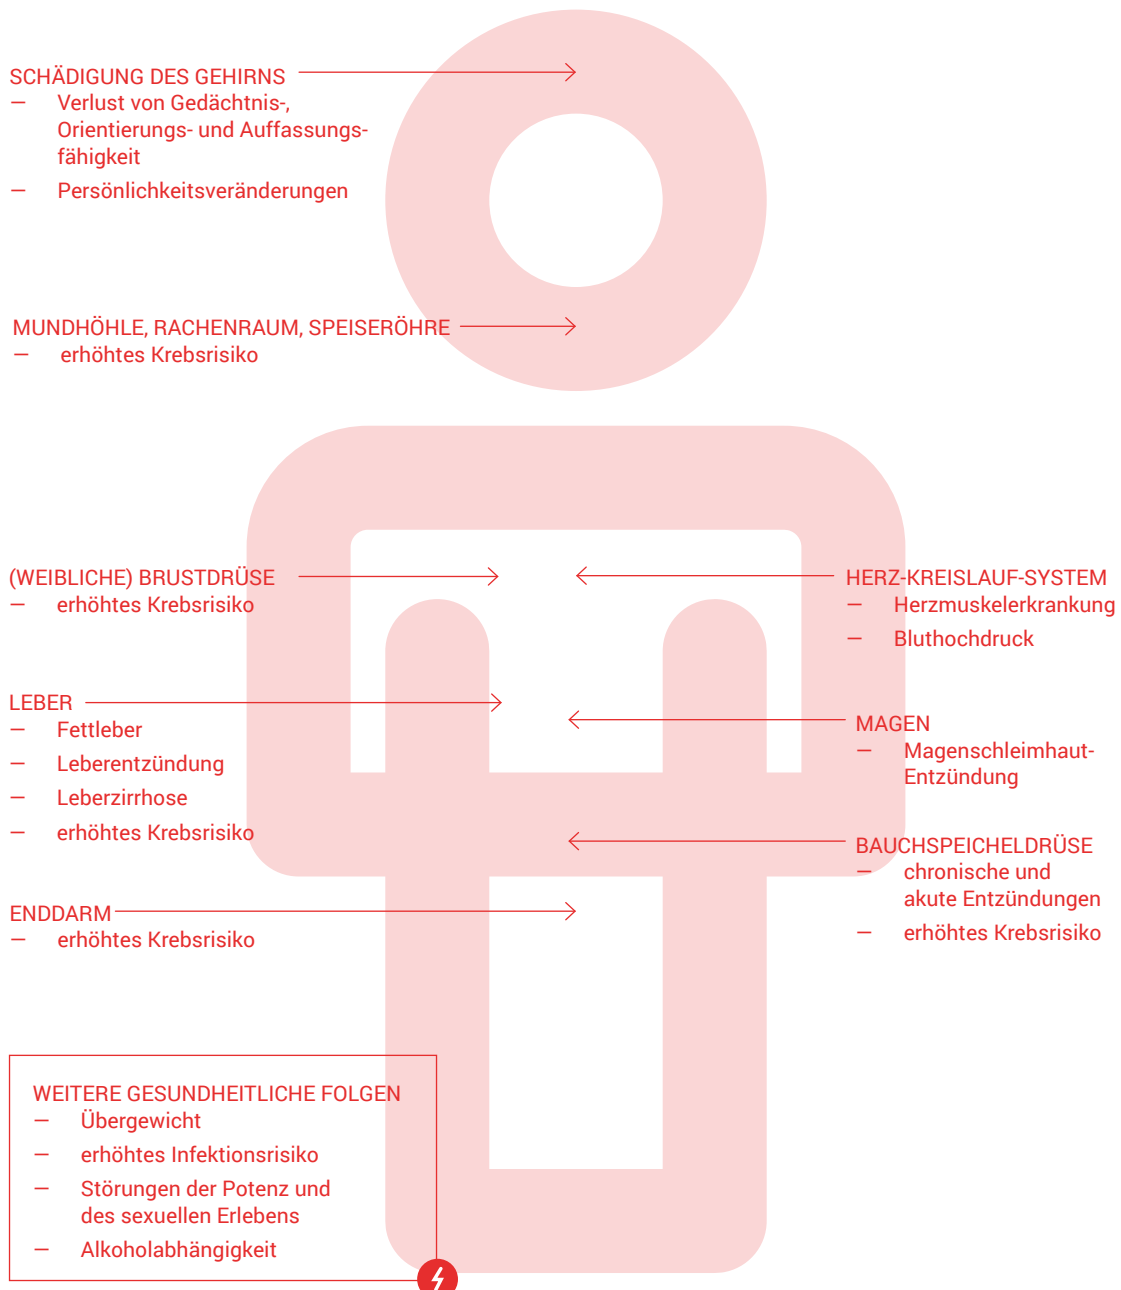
SCHÄDIGUNG DES GEHIRNS
— Verlust von Gedächtnis-, Orientierungs- und Auffassungsfähigkeit
— Persönlichkeitsveränderungen

MUNDHÖHLE, RACHENRAUM, SPEISERÖHRE
— erhöhtes Krebsrisiko

(WEIBLICHE) BRUSTDRÜSE
— erhöhtes Krebsrisiko

HERZ-KREISLAUF-SYSTEM
— Herzmuskelerkrankung
— Bluthochdruck

LEBER
— Fettleber
— Leberentzündung
— Leberzirrhose
— erhöhtes Krebsrisiko

MAGEN
— Magenschleimhaut-Entzündung

BAUCHSPEICHELDRÜSE
— chronische und akute Entzündungen
— erhöhtes Krebsrisiko

ENDDARM
— erhöhtes Krebsrisiko

WEITERE GESUNDHEITLICHE FOLGEN
— Übergewicht
— erhöhtes Infektionsrisiko
— Störungen der Potenz und des sexuellen Erlebens
— Alkoholabhängigkeit